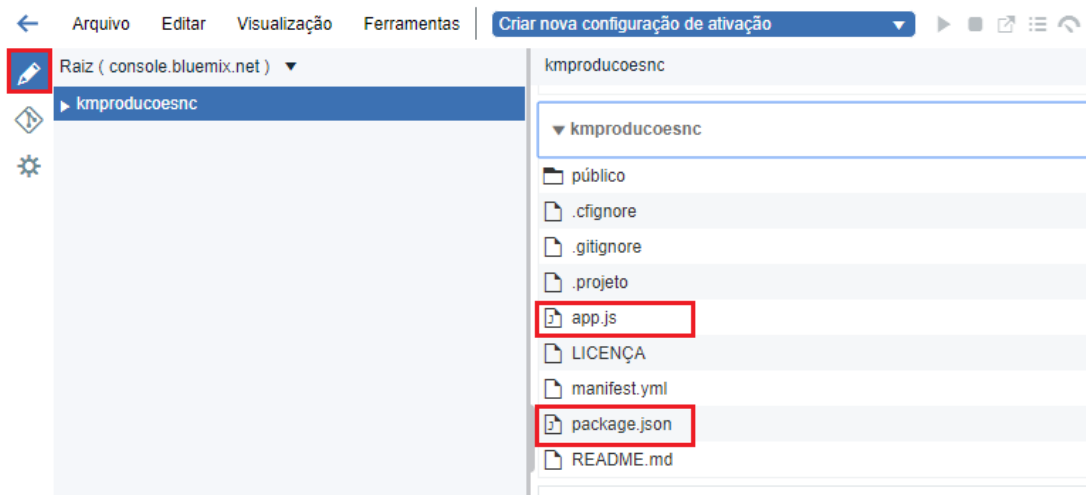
Arquivo Editar Visualização Ferramentas Criar nova configuração de ativação

Raiz ( console.bluemix.net )

kmproducoesnc

kmproducoesnc

kmproducoesnc

público
.cfignore
.gitignore
.projeto
app.js
LICENÇA
manifest.yml
package.json
README.md